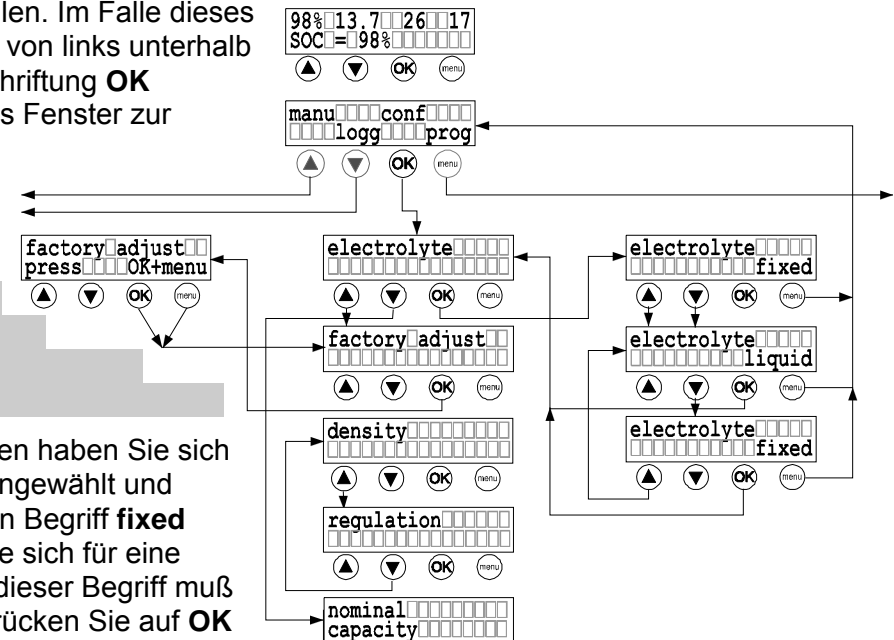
len. Im Falle dieses von links unterhalb chriftung **OK** s Fenster zur

98% 13.7 26 17
SOC = 98%

OK menu

manu conf
logg prog

OK menu

factory adjust
press OK+menu

OK menu

electrolyte

OK menu

factory adjust

OK menu

density

OK menu

regulation

OK menu

nominal
capacity

electrolyte
fixed

OK menu

electrolyte
liquid

OK menu

electrolyte
fixed

OK menu

en haben Sie sich ngewählt und n Begriff **fixed** e sich für eine dieser Begriff muß rücken Sie auf **OK**